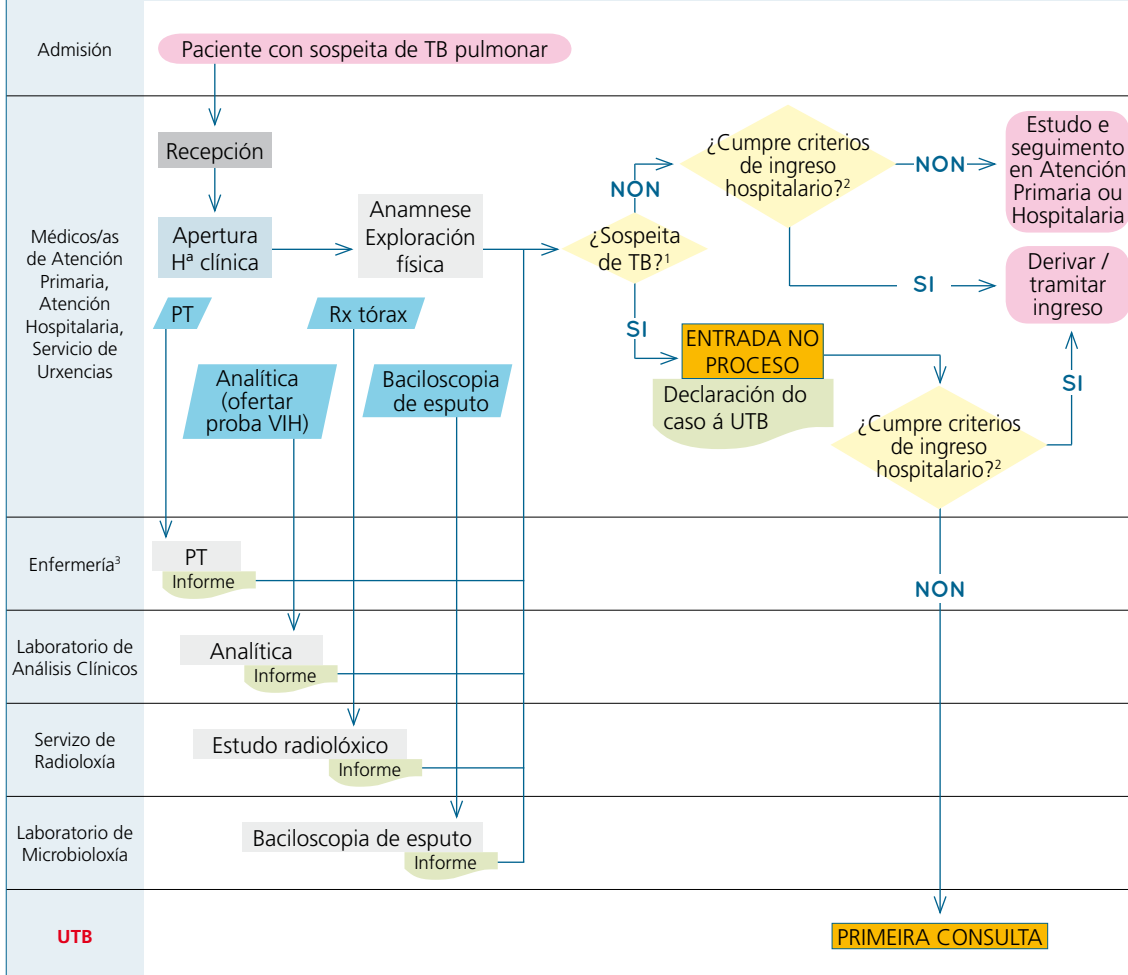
Admisión

Paciente con sospeita de TB pulmonar

Médicos/as de Atención Primaria, Atención Hospitalaria, Servicio de Urxencias

Recepción

Apertura Hª clínica

Anamnese Exploración física

¿Sospeita de TB?$^1$

NON

¿Cumpre criterios de ingreso hospitalario?$^2$

NON

Estudo e seguimento en Atención Primaria ou Hospitalaria

SI

Derivar / tramitar ingreso

SI

ENTRADA NO PROCESO

Declaración do caso á UTB

¿Cumpre criterios de ingreso hospitalario?$^2$

SI

PT

Rx tórax

Analítica (ofertar proba VIH)

Baciloscopia de esputo

Enfermería$^3$

PT

Informe

NON

Laboratorio de Análisis Clínicos

Analítica

Informe

Servizo de Radioloxía

Estudo radiolóxico

Informe

Laboratorio de Microbioloxía

Baciloscopia de esputo

Informe

UTB

PRIMEIRA CONSULTA